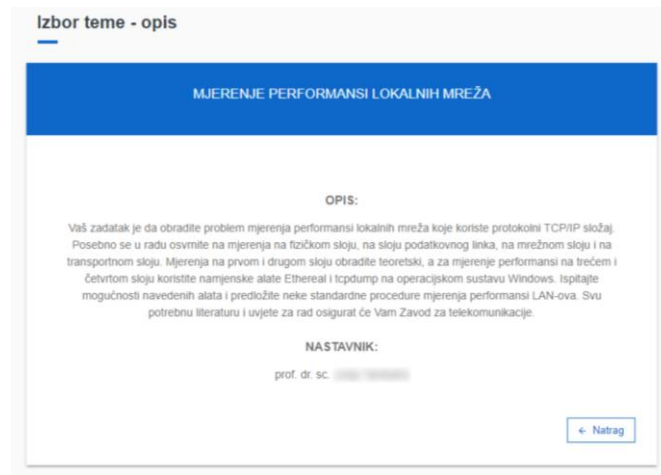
Izbor teme - opis

MJERENJE PERFORMANSI LOKALNIH MREŽA

OPIS:

Vaš zadatak je da obradite problem mjerenja performansi lokalnih mreža koje koriste protokolni TCP/IP složaj. Posebno se u radu osvrnite na mjerenja na fizičkom sloju, na sloju podatkovnog linka, na mrežnom sloju i na transportnom sloju. Mjerenja na prvom i drugom sloju obradite teoretski, a za mjerenje performansi na trećem i četvrtom sloju koristite namjenske alate Ethereal i tcpdump na operacijskom sustavu Windows. Ispitajte mogućnosti navedenih alata i predložite neke standardne procedure mjerenja performansi LAN-ova. Svu potrebnu literaturu i uvjete za rad osigurat će Vam Zavod za telekomunikacije.

NASTAVNIK:

prof. dr. sc. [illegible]

← Natrag